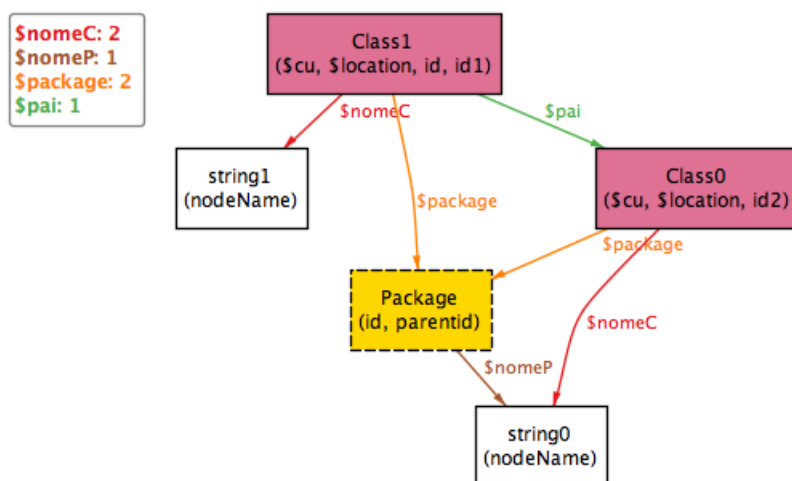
$nomeC: 2
$nomeP: 1
$package: 2
$pai: 1

Class1
($cu, $location, id, id1)

$nomeC

$pai

string1
(nodeName)

$package

Class0
($cu, $location, id2)

$package

Package
(id, parentid)

$nomeC

$nomeP

string0
(nodeName)